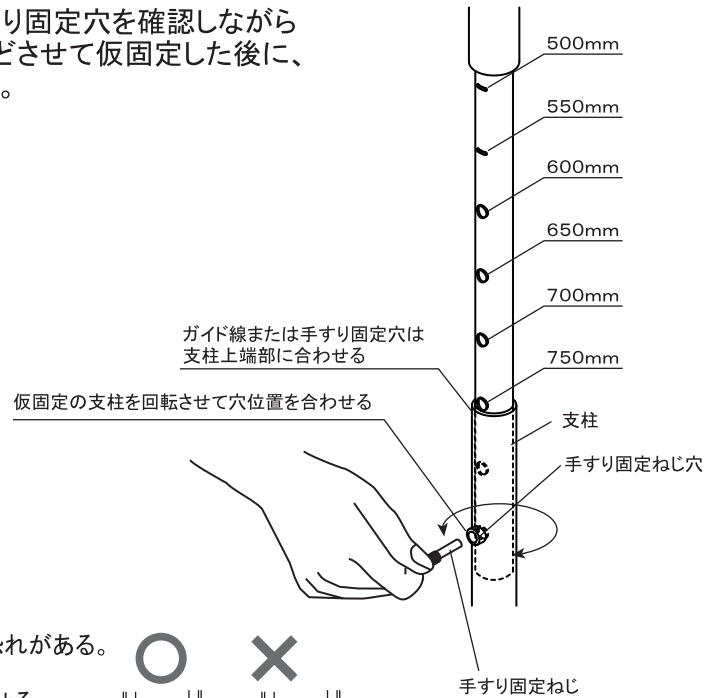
り固定穴を確認しながら
どさせて仮固定した後に、
。

500mm
550mm
600mm
650mm
700mm
750mm

ガイド線または手すり固定穴は
支柱上端部に合わせる

仮固定の支柱を回転させて穴位置を合わせる

支柱
手すり固定ねじ穴

れがある。
○ ×

手すり固定ねじ